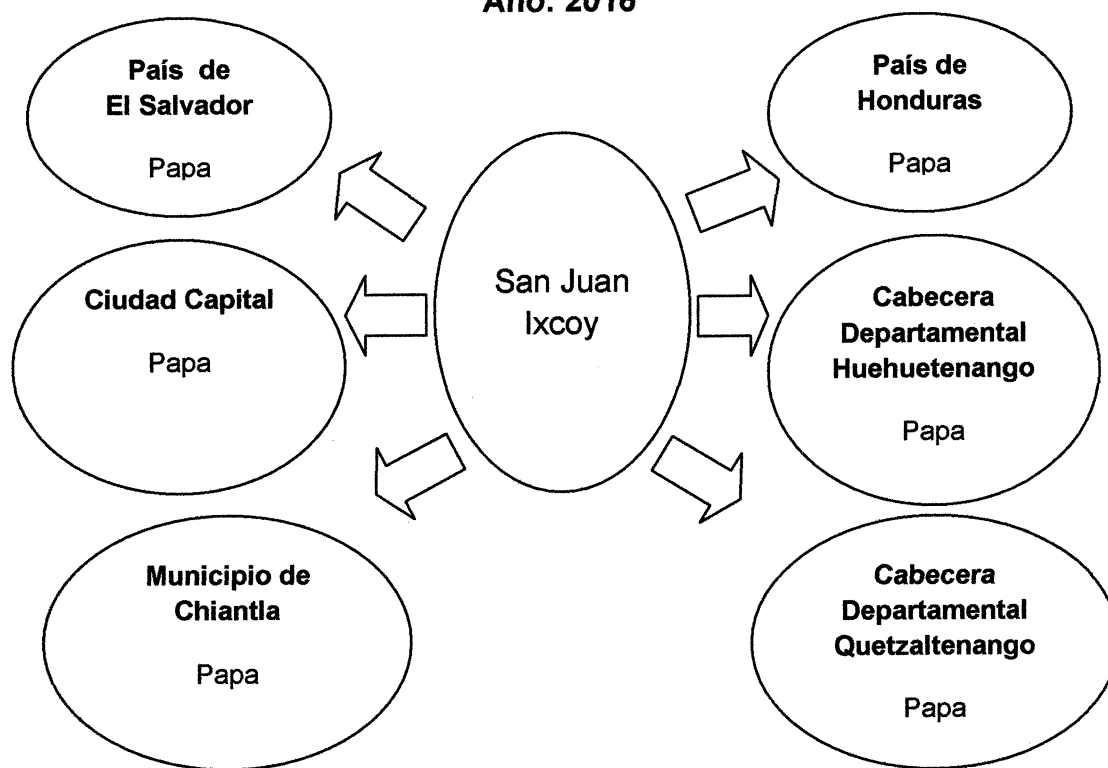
Año: 2016

País de El Salvador

Papa

País de Honduras

Papa

San Juan Ixcoy

Ciudad Capital

Papa

Cabecera Departamental Huehuetenango

Papa

Municipio de Chiantla

Papa

Cabecera Departamental Quetzaltenango

Papa